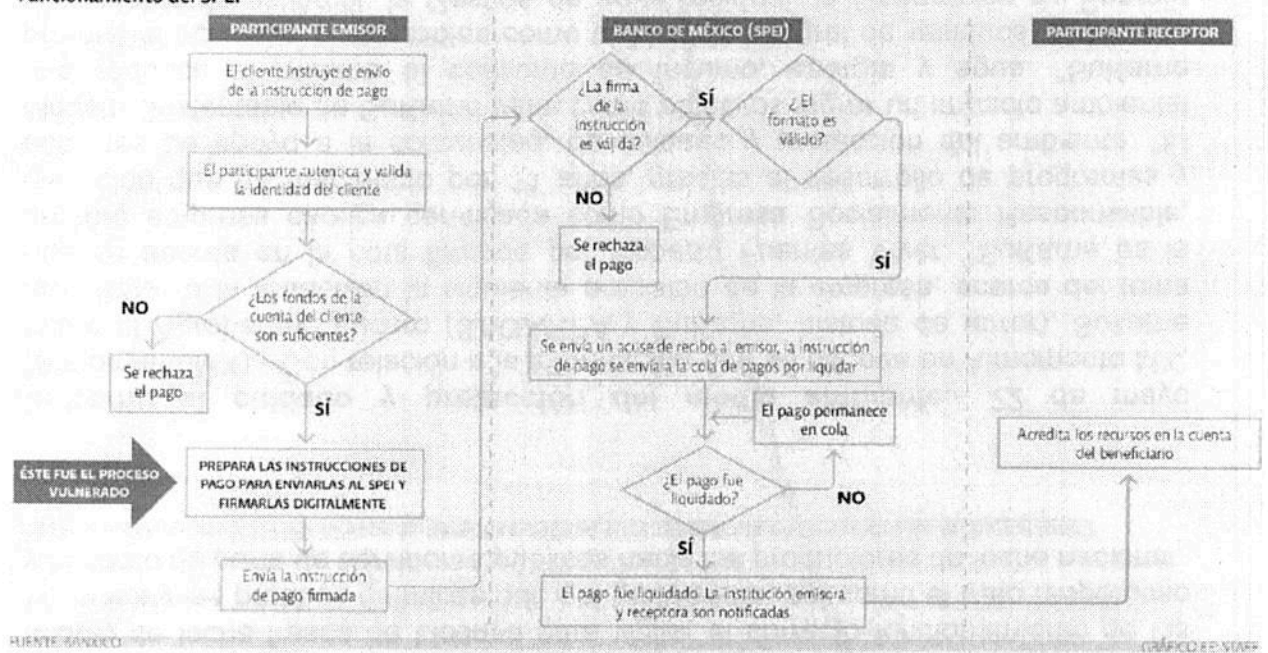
Funcionamiento del SPEI

PARTICIPANTE EMISOR

El cliente instruye el envío de la instrucción de pago

El participante autentica y valida la identidad del cliente

¿Los fondos de la cuenta del cliente son suficientes?

NO

Se rechaza el pago

SÍ

ÉSTE FUE EL PROCESO VULNERADO

PREPARA LAS INSTRUCCIONES DE PAGO PARA ENVIARLAS AL SPEI Y FIRMARLAS DIGITALMENTE

Envía la instrucción de pago firmada

BANCO DE MÉXICO (SPEI)

¿La firma de la instrucción es válida?

SÍ

¿El formato es válido?

NO

Se rechaza el pago

SÍ

Se envía un acuse de recibo al emisor, la instrucción de pago se envía a la cola de pagos por liquidar

El pago permanece en cola

¿El pago fue liquidado?

NO

SÍ

El pago fue liquidado. La institución emisora y receptora son notificadas

PARTICIPANTE RECEPTOR

Acredita los recursos en la cuenta del beneficiario

FUENTE: BANXICO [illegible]

GRÁFICO EE: STAFF